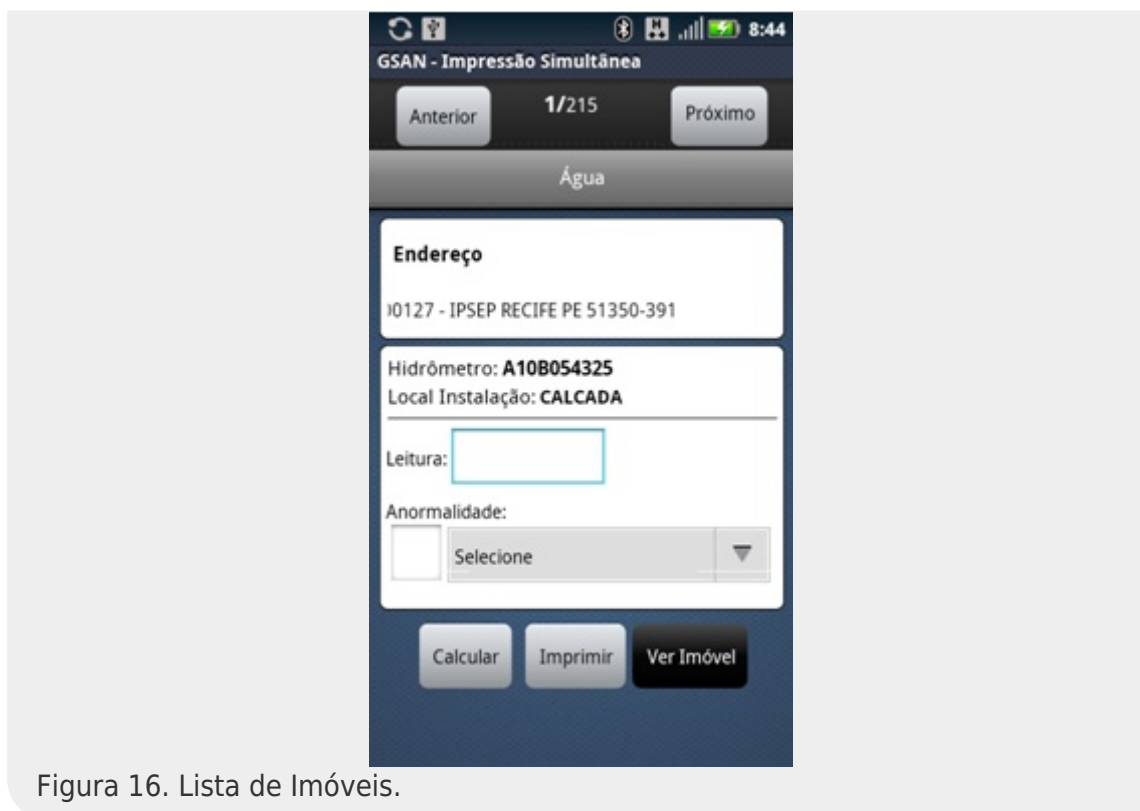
8:44
GSAN - Impressão Simultânea
Anterior
1/215
Próximo
Água
Endereço
)0127 - IPSEP RECIFE PE 51350-391
Hidrômetro: A10B054325
Local Instalação: CALCADA
Leitura:
Anormalidade:
Selecione
Calcular
Imprimir
Ver Imóvel
Figura 16. Lista de Imóveis.